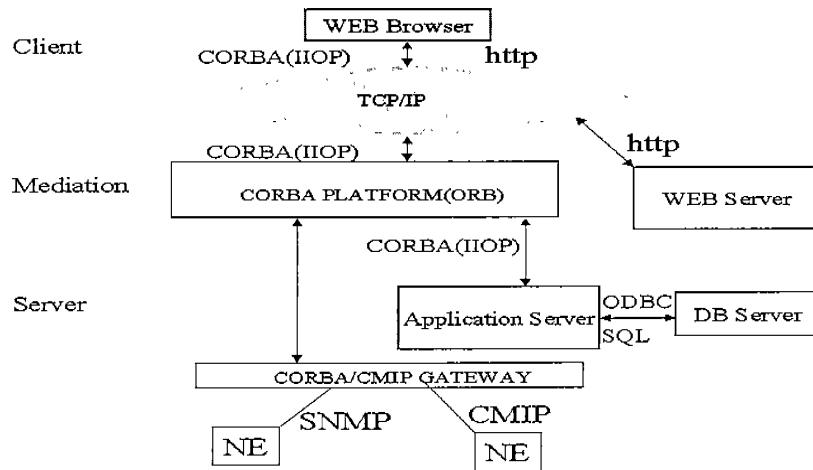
WEB Browser

Client

CORBA(IIOP)

http

TCP/IP

CORBA(IIOP)

http

Mediation

CORBA PLATFORM(ORB)

WEB Server

CORBA(IIOP)

Server

Application Server

ODBC

SQL

DB Server

CORBA/CMIP GATEWAY

SNMP

CMIP

NE

NE